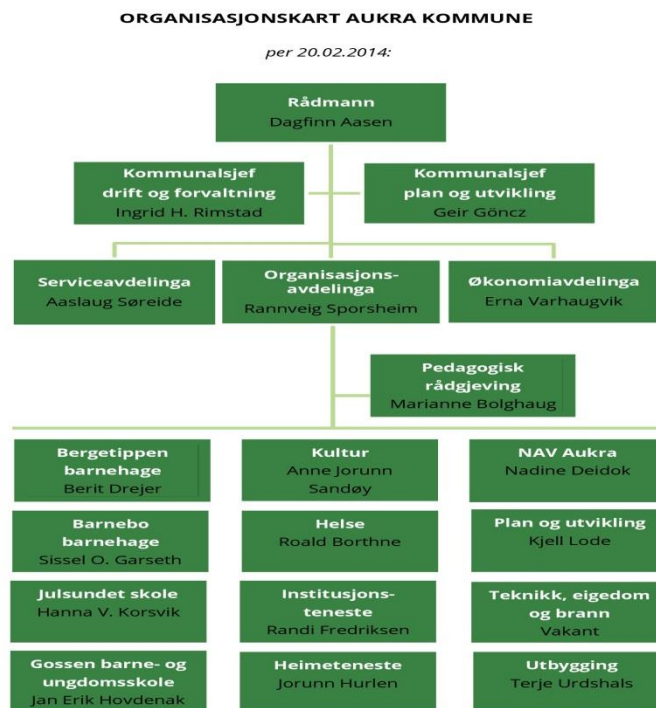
ORGANISASJONSKART AUKRA KOMMUNE

per 20.02.2014:

Rådmann
Dagfinn Aasen

Kommunalsjef
drift og forvaltning
Ingrid H. Rimstad

Kommunalsjef
plan og utvikling
Geir Göncz

Serviceavdelinga
Aaslaug Søreide

Organisasjonsavdelinga
Rannveig Sporsheim

Økonomiavdelinga
Erna Varhaugvik

Pedagogisk rådgjeving
Marianne Bolghaug

Bergetippen barnehage
Berit Drejer

Barnebo barnehage
Sissel O. Garseth

Julsundet skole
Hanna V. Korsvik

Gossen barne- og ungdomsskole
Jan Erik Hovdenak

Kultur
Anne Jorunn Sandøy

Helse
Roald Borthne

Institusjonsteneste
Randi Fredriksen

Heimeteneste
Jorunn Hurlen

NAV Aukra
Nadine Deidok

Plan og utvikling
Kjell Lode

Teknikk, eigedom og brann
Vakant

Utbygging
Terje Urdshals